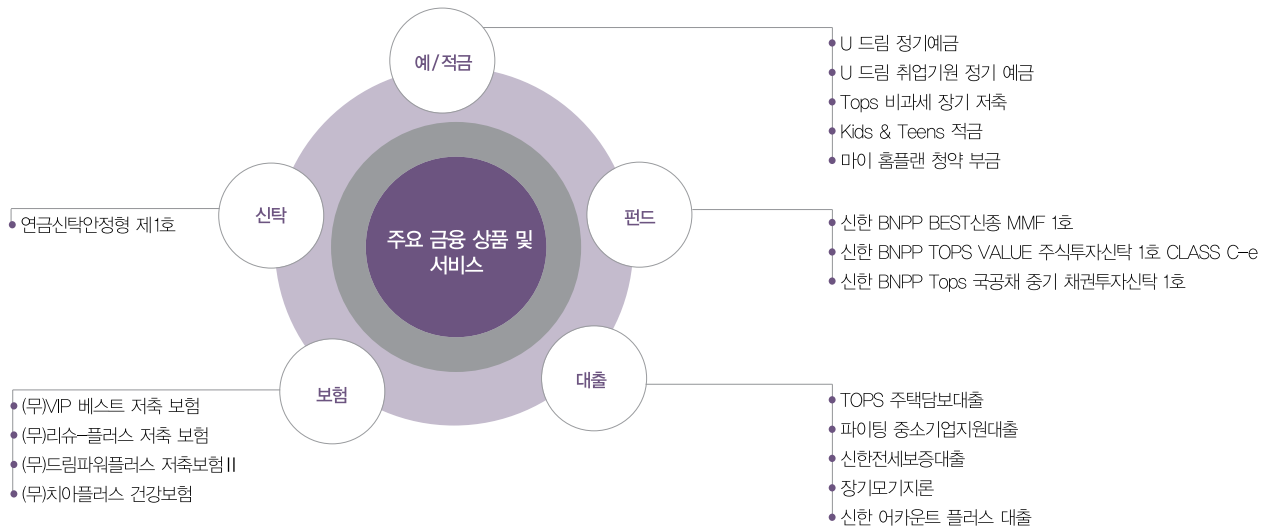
주요 금융 상품 및 서비스

예/적금
U 드림 정기예금
U 드림 취업기원 정기 예금
Tops 비과세 장기 저축
Kids & Teens 적금
마이 홈플랜 청약 부금

펀드
신한 BNPP BEST신종 MMF 1호
신한 BNPP TOPS VALUE 주식투자신탁 1호 CLASS C-e
신한 BNPP Tops 국공채 중기 채권투자신탁 1호

대출
TOPS 주택담보대출
파이팅 중소기업지원대출
신한전세보증대출
장기모기지론
신한 어카운트 플러스 대출

보험
(무)VIP 베스트 저축 보험
(무)리슈-플러스 저축 보험
(무)드림파워플러스 저축보험II
(무)치아플러스 건강보험

신탁
연금신탁안정형 제1호